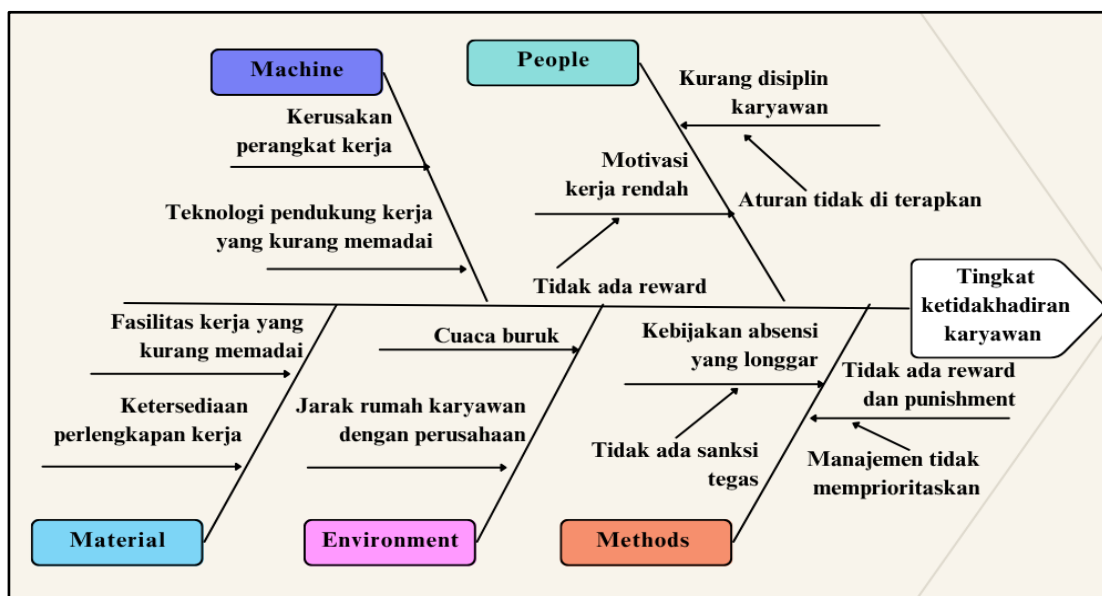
Machine

Kerusakan perangkat kerja

Teknologi pendukung kerja yang kurang memadai

People

Kurang disiplin karyawan

Motivasi kerja rendah

Aturan tidak di terapkan

Tidak ada reward

Tingkat ketidakhadiran karyawan

Fasilitas kerja yang kurang memadai

Ketersediaan perlengkapan kerja

Cuaca buruk

Jarak rumah karyawan dengan perusahaan

Kebijakan absensi yang longgar

Tidak ada sanksi tegas

Tidak ada reward dan punishment

Manajemen tidak memprioritaskan

Material

Environment

Methods